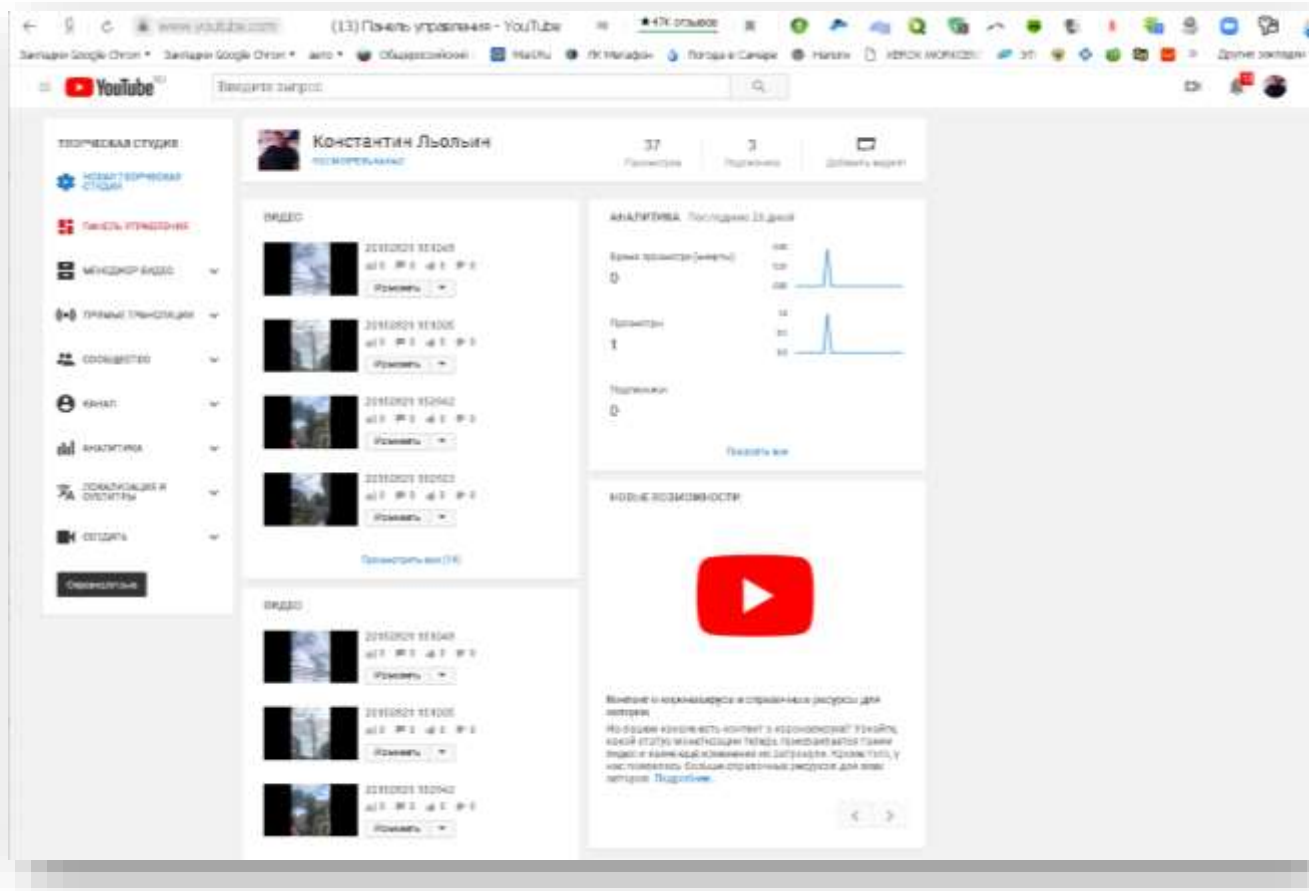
www.youtube.com (13) Панель управления - YouTube ★47К отзывов

Закладки Google Chrome ▾ Закладки Google Chrome ▾ авто ▾ Общероссийский Mail.Ru ЛК Мегафон Погода в Самаре Нагрин XEROX WORKCEN ЭП Другие закладки

YouTube

Введите запрос

ТВОРЧЕСКАЯ СТУДИЯ

НОВАЯ ТВОРЧЕСКАЯ СТУДИЯ

ПАНЕЛЬ УПРАВЛЕНИЯ

МЕНЕДЖЕР ВИДЕО

ПРЯМЫЕ ТРАНСЛЯЦИИ

СООБЩЕСТВО

КАНАЛ

АНАЛИТИКА

ЛОКАЛИЗАЦИЯ И СУБТИТРЫ

СОЗДАТЬ

Отправить отзыв

Константин Льольин
ПОСМОТРЕТЬ КАНАЛ

37 Просмотры

3 Подписчики

Добавить видео

ВИДЕО

20102020 103049
Изменить

20102020 103205
Изменить

20102020 102942
Изменить

20102020 102922
Изменить

Просмотреть все (14)

ВИДЕО

20102020 103049
Изменить

20102020 103205
Изменить

20102020 102942
Изменить

АНАЛИТИКА Последние 28 дней

Время просмотра (минуты)
0

Просмотры
1

Подписчики
0

Показать все

НОВЫЕ ВОЗМОЖНОСТИ

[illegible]

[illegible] Подробнее